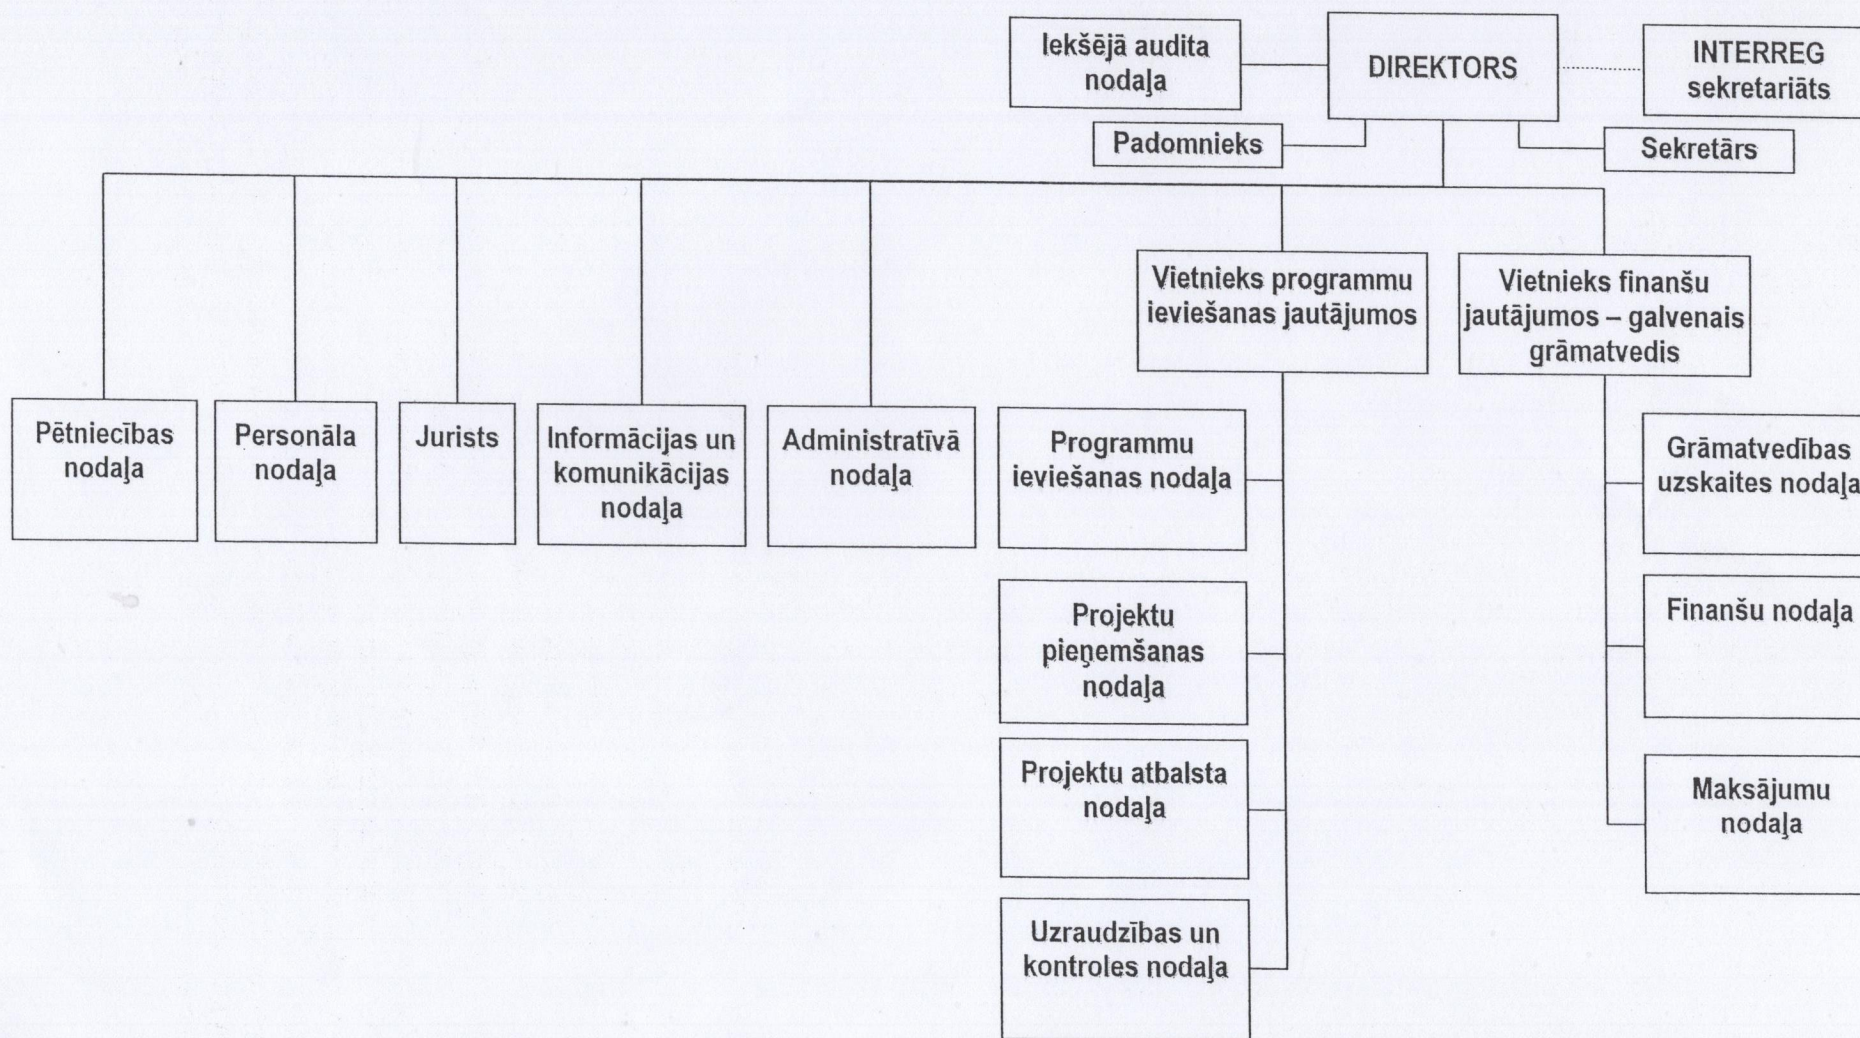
Iekšējā audita nodaļa

DIREKTORS

INTERREG sekretariāts

Padomnieks

Sekretārs

Vietnieks programmu ieviešanas jautājumos

Vietnieks finanšu jautājumos – galvenais grāmatvedis

Pētniecības nodaļa

Personāla nodaļa

Jurists

Informācijas un komunikācijas nodaļa

Administratīvā nodaļa

Programmu ieviešanas nodaļa

Projektu pieņemšanas nodaļa

Projektu atbalsta nodaļa

Uzraudzības un kontroles nodaļa

Grāmatvedības uzskaites nodaļa

Finanšu nodaļa

Maksājumu nodaļa